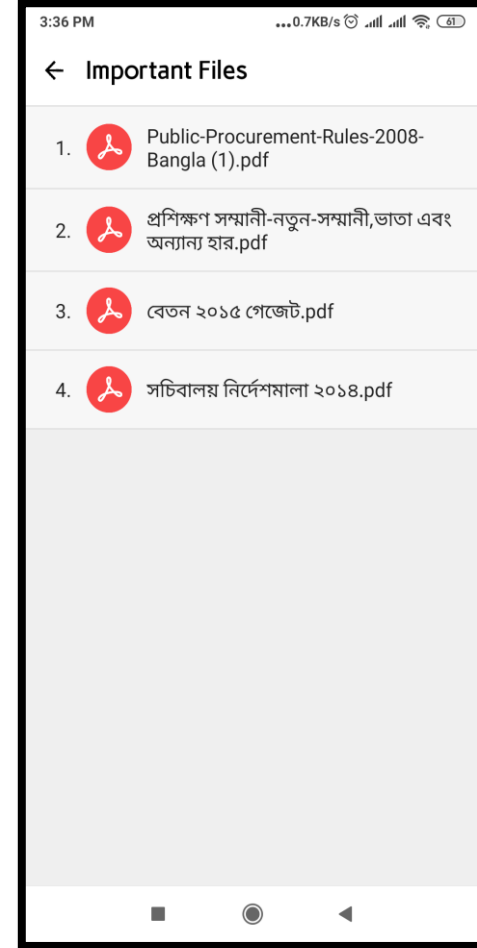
3:36 PM ...0.7KB/s 61

Important Files

1. Public-Procurement-Rules-2008-Bangla (1).pdf

2. প্রশিক্ষণ সম্মানী-নতুন-সম্মানী,ভাতা এবং অন্যান্য হার.pdf

3. বেতন ২০১৫ গেজেট.pdf

4. সচিবালয় নির্দেশমালা ২০১৪.pdf